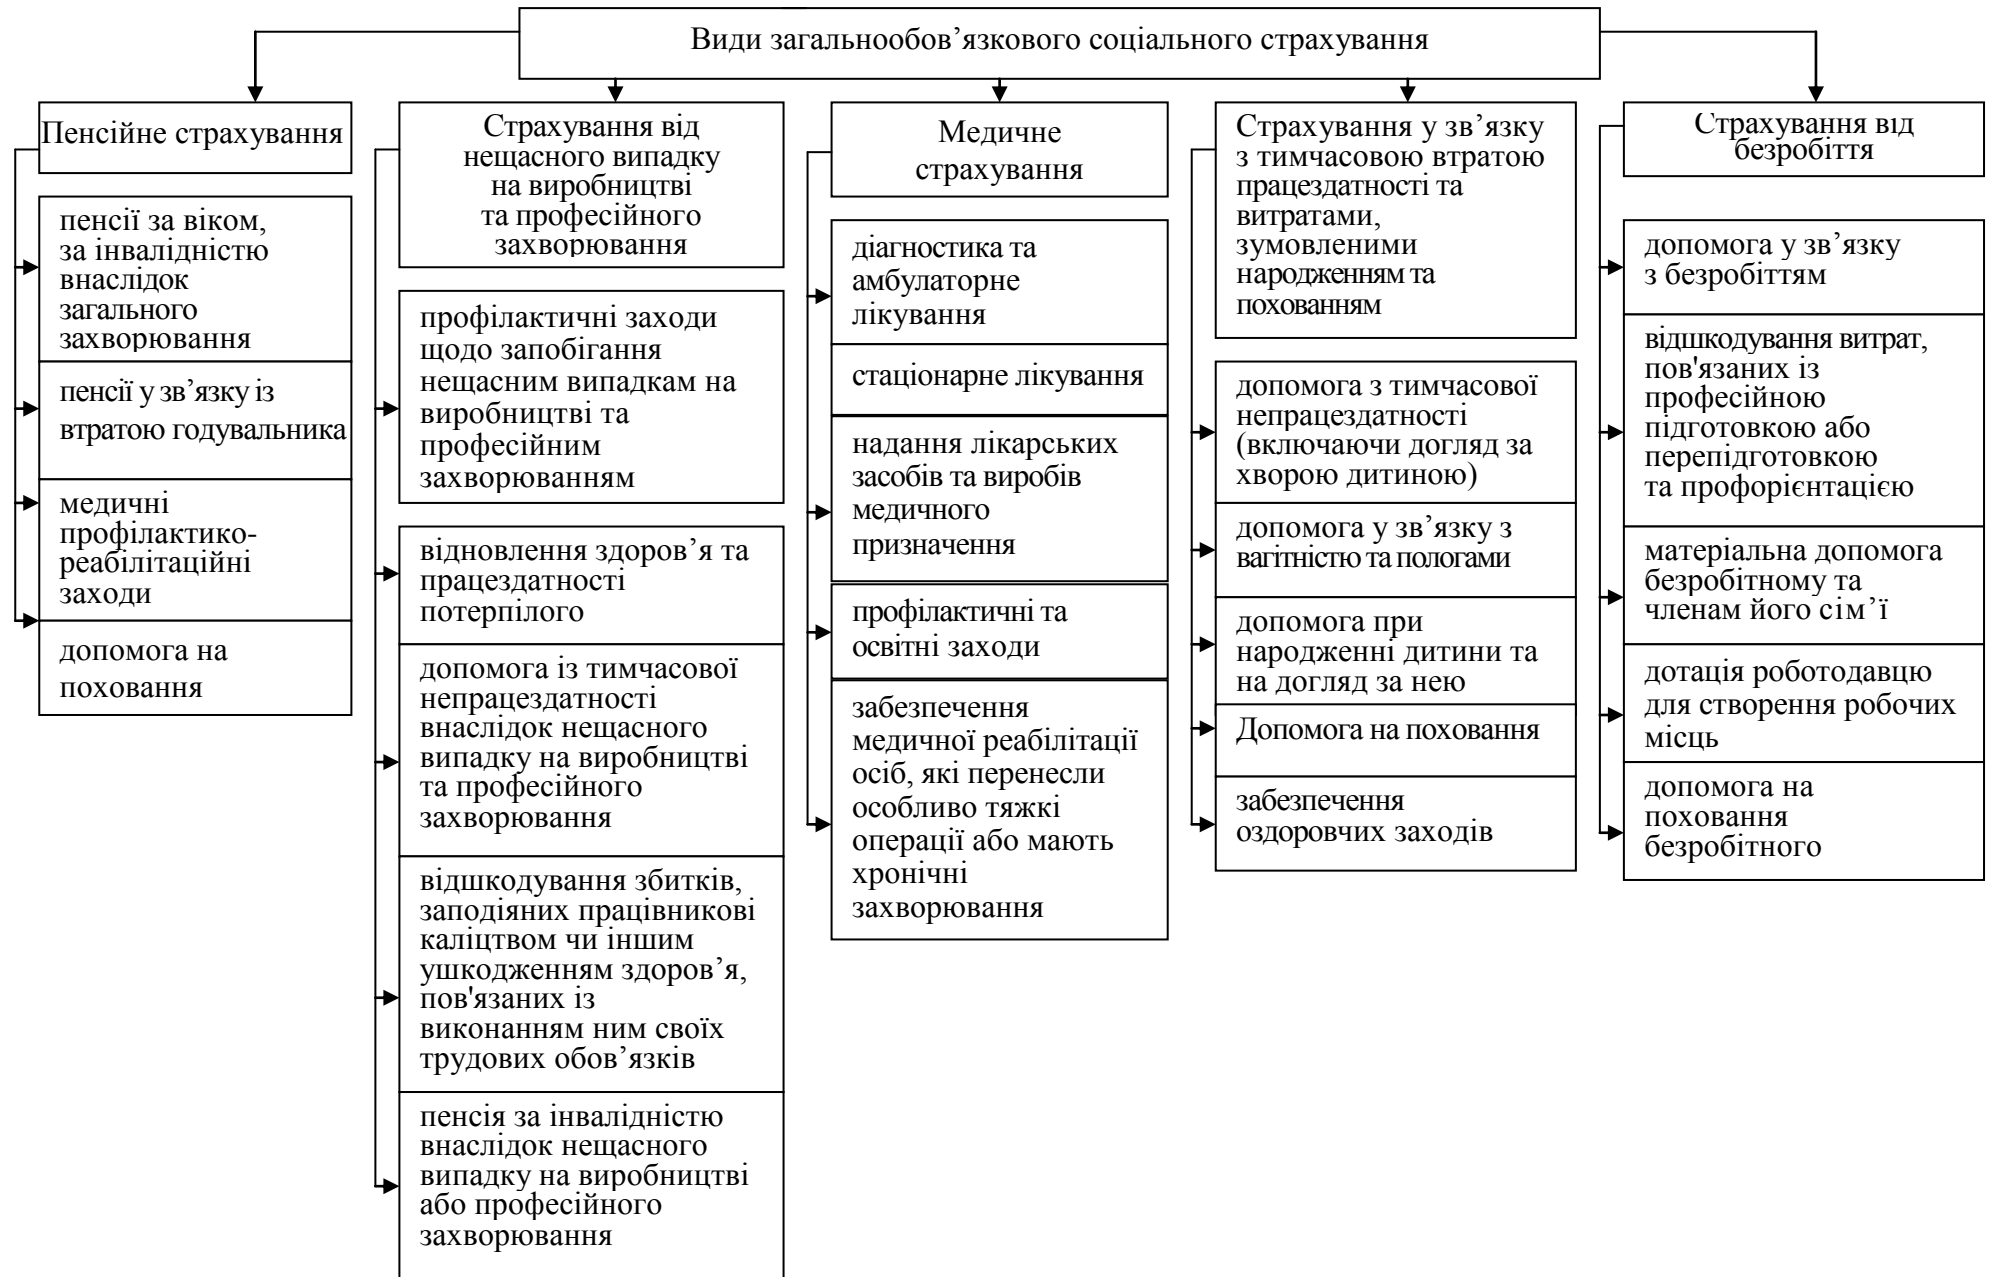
Види загальнообов’язкового соціального страхування

Пенсійне страхування

пенсії за віком, за інвалідністю внаслідок загального захворювання

пенсії у зв’язку із втратою годувальника

медичні профілактико-реабілітаційні заходи

допомога на поховання

Страхування від нещасного випадку на виробництві та професійного захворювання

профілактичні заходи щодо запобігання нещасним випадкам на виробництві та професійним захворюванням

відновлення здоров’я та працездатності потерпілого

допомога із тимчасової непрацездатності внаслідок нещасного випадку на виробництві та професійного захворювання

відшкодування збитків, заподіяних працівникові каліцтвом чи іншим ушкодженням здоров’я, пов'язаних із виконанням ним своїх трудових обов’язків

пенсія за інвалідністю внаслідок нещасного випадку на виробництві або професійного захворювання

Медичне страхування

діагностика та амбулаторне лікування

стаціонарне лікування

надання лікарських засобів та виробів медичного призначення

профілактичні та освітні заходи

забезпечення медичної реабілітації осіб, які перенесли особливо тяжкі операції або мають хронічні захворювання

Страхування у зв’язку з тимчасовою втратою працездатності та витратами, зумовленими народженням та похованням

допомога з тимчасової непрацездатності (включаючи догляд за хворою дитиною)

допомога у зв’язку з вагітністю та пологами

допомога при народженні дитини та на догляд за нею

Допомога на поховання

забезпечення оздоровчих заходів

Страхування від безробіття

допомога у зв’язку з безробіттям

відшкодування витрат, пов'язаних із професійною підготовкою або перепідготовкою та профорієнтацією

матеріальна допомога безробітному та членам його сім’ї

дотація роботодавцю для створення робочих місць

допомога на поховання безробітного